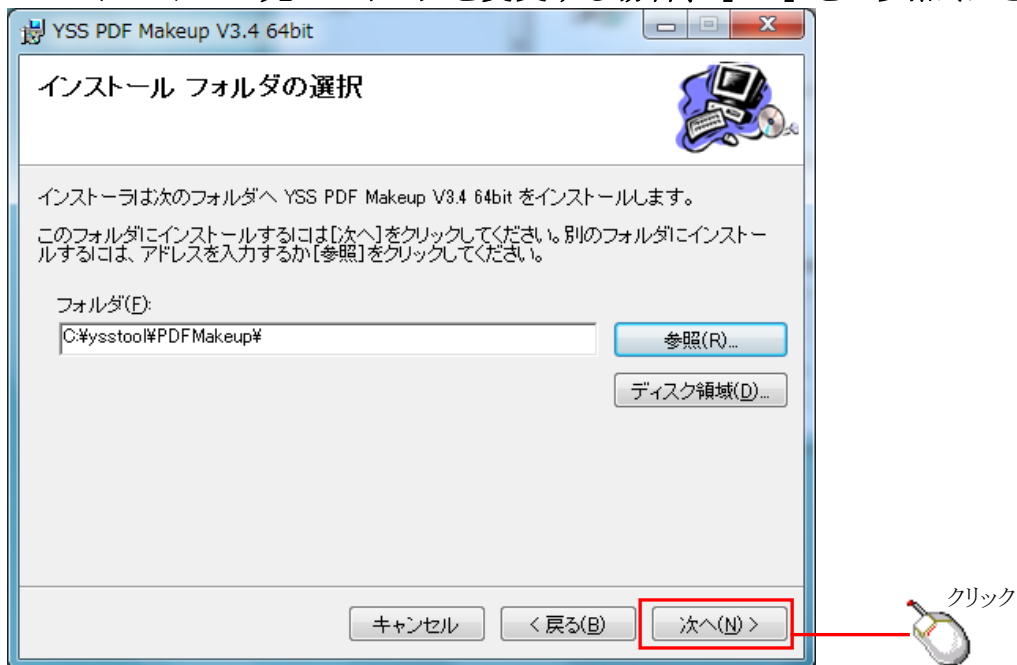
YSS PDF Makeup V3.4 64bit

インストール フォルダの選択

インストーラは次のフォルダへ YSS PDF Makeup V3.4 64bit をインストールします。

このフォルダにインストールするには[次へ]をクリックしてください。別のフォルダにインストールするには、アドレスを入力するか[参照]をクリックしてください。

フォルダ(F):

C:¥ysstool¥PDFMakeup¥

参照(R)...

ディスク領域(D)...

キャンセル

< 戻る(B)

次へ(N) >

クリック